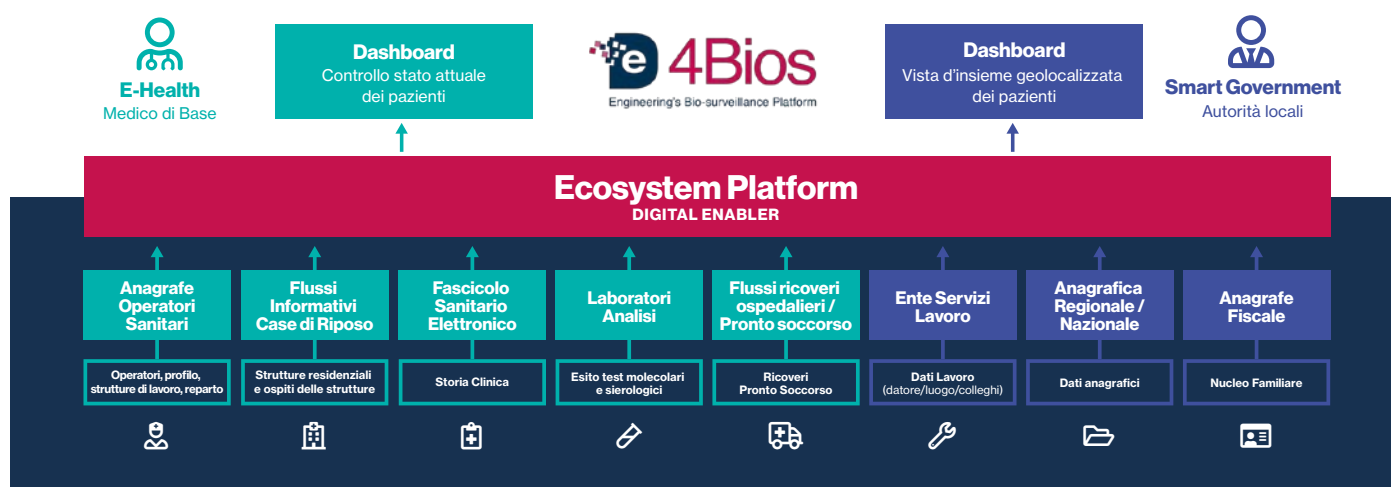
E-Health
Medico di Base

Dashboard
Controllo stato attuale dei pazienti

e 4Bios
Engineering's Bio-surveillance Platform

Dashboard
Vista d'insieme geolocalizzata dei pazienti

Smart Government
Autorità locali

Ecosystem Platform
DIGITAL ENABLER

Anagrafe Operatori Sanitari

Operatori, profilo, strutture di lavoro, reparto

Flussi Informativi Case di Riposo

Strutture residenziali e ospiti delle strutture

Fascicolo Sanitario Elettronico

Storia Clinica

Laboratori Analisi

Esito test molecolari e sierologici

Flussi ricoveri ospedalieri / Pronto soccorso

Ricoveri Pronto Soccorso

Ente Servizi Lavoro

Dati Lavoro (datore/luogo/colleghi)

Anagrafica Regionale / Nazionale

Dati anagrafici

Anagrafe Fiscale

Nucleo Familiare